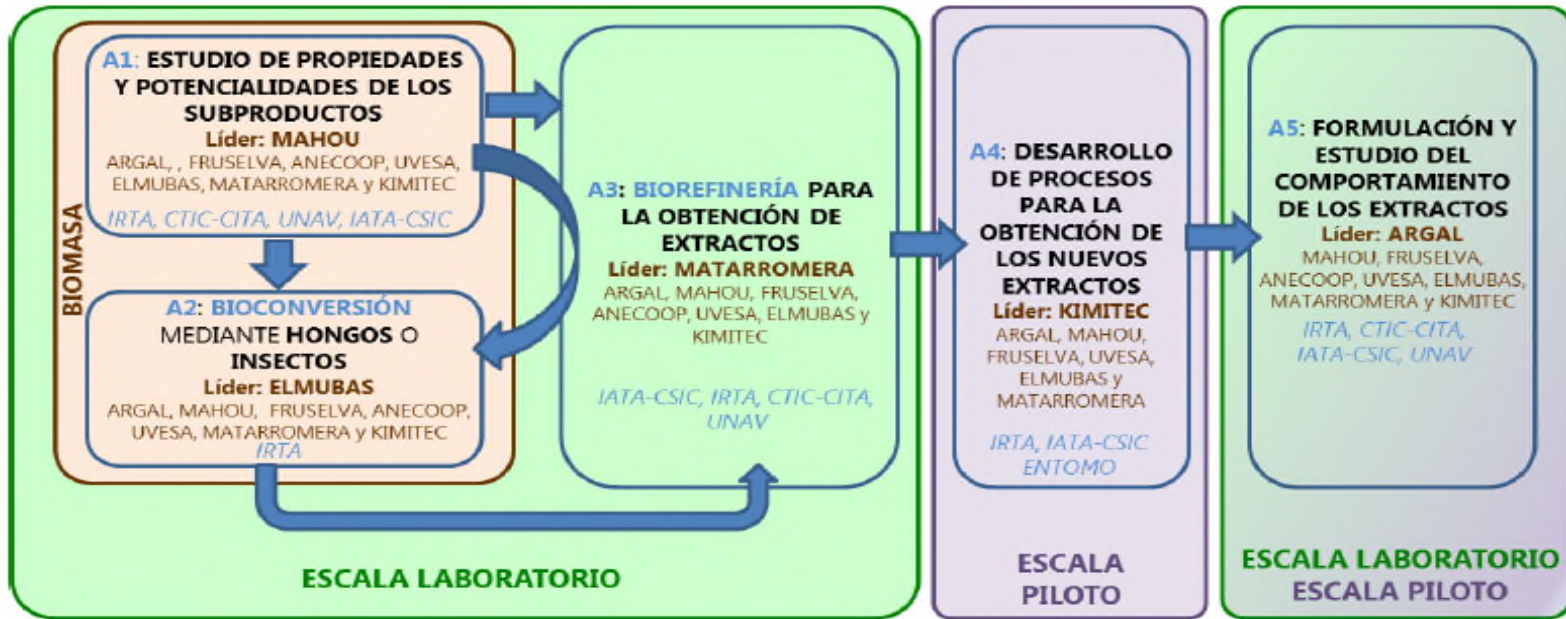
BIOMASA

A1: ESTUDIO DE PROPIEDADES Y POTENCIALIDADES DE LOS SUBPRODUCTOS
Líder: MAHOU
ARGAL, , FRUSELVA, ANECOOP, UVESA, ELMUBAS, MATARROMERA y KIMITEC
IRTA, CTIC-CITA, UNAV, IATA-CSIC

A2: BIOCONVERSIÓN MEDIANTE HONGOS O INSECTOS
Líder: ELMUBAS
ARGAL, MAHOU, FRUSELVA, ANECOOP, UVESA, MATARROMERA y KIMITEC
IRTA

A3: BIOREFINERÍA PARA LA OBTENCIÓN DE EXTRACTOS
Líder: MATARROMERA
ARGAL, MAHOU, FRUSELVA, ANECOOP, UVESA, ELMUBAS y KIMITEC
IATA-CSIC, IRTA, CTIC-CITA, UNAV

ESCALA LABORATORIO

A4: DESARROLLO DE PROCESOS PARA LA OBTENCIÓN DE LOS NUEVOS EXTRACTOS
Líder: KIMITEC
ARGAL, MAHOU, FRUSELVA, UVESA, ELMUBAS y MATARROMERA
IRTA, IATA-CSIC ENTOMO

ESCALA PILOTO

A5: FORMULACIÓN Y ESTUDIO DEL COMPORTAMIENTO DE LOS EXTRACTOS
Líder: ARGAL
MAHOU, FRUSELVA, ANECOOP, UVESA, ELMUBAS, MATARROMERA y KIMITEC
IRTA, CTIC-CITA, IATA-CSIC, UNAV

ESCALA LABORATORIO
ESCALA PILOTO